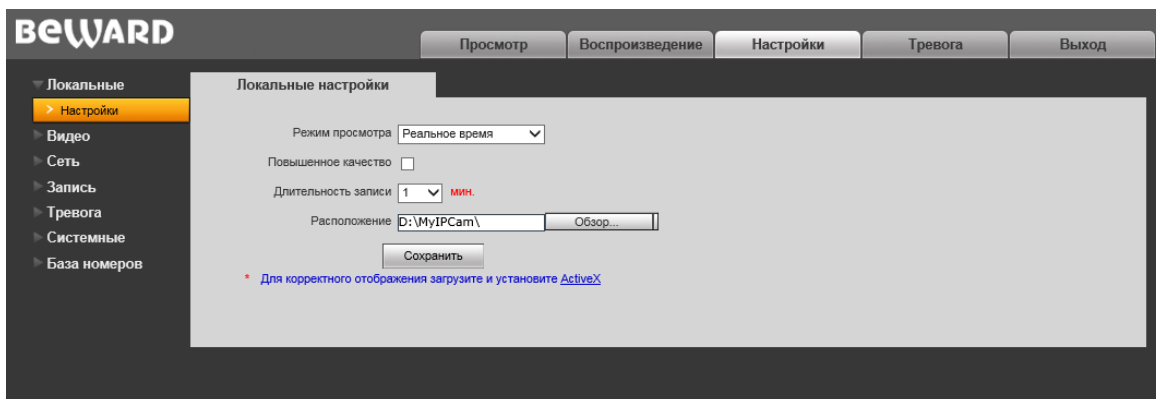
BEWARD

Просмотр | Воспроизведение | Настройки | Тревога | Выход

Локальные
Настройки
Видео
Сеть
Запись
Тревога
Системные
База номеров

Локальные настройки

Режим просмотра Реальное время
Повышенное качество
Длительность записи 1 мин.
Расположение D:\MyIPCam\ Обзор...
Сохранить

* Для корректного отображения загрузите и установите ActiveX